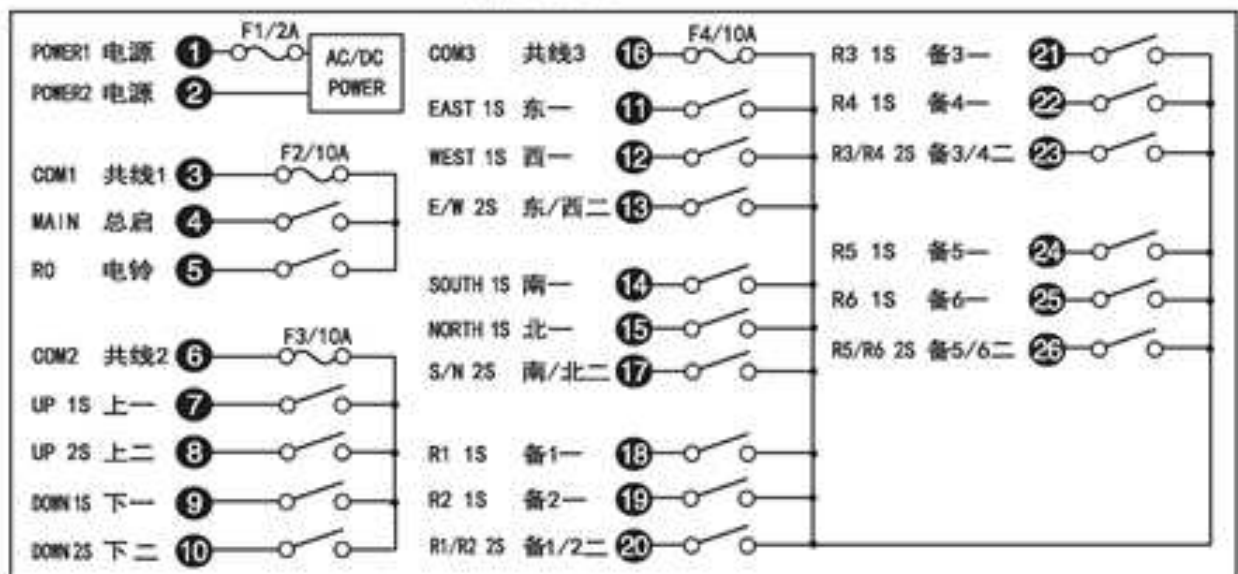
POWER1 电源 1 F1/2A AC/DC POWER
POWER2 电源 2

COM1 共线1 3 F2/10A
MAIN 总启 4
RO 电铃 5

COM2 共线2 6 F3/10A
UP 1S 上一 7
UP 2S 上二 8
DOWN1S 下一 9
DOWN2S 下二 10

COM3 共线3 16 F4/10A
EAST 1S 东一 11
WEST 1S 西一 12
E/W 2S 东/西二 13

SOUTH 1S 南一 14
NORTH 1S 北一 15
S/N 2S 南/北二 17

R1 1S 备1一 18
R2 1S 备2一 19
R1/R2 2S 备1/2二 20

R3 1S 备3一 21
R4 1S 备4一 22
R3/R4 2S 备3/4二 23

R5 1S 备5一 24
R6 1S 备6一 25
R5/R6 2S 备5/6二 26